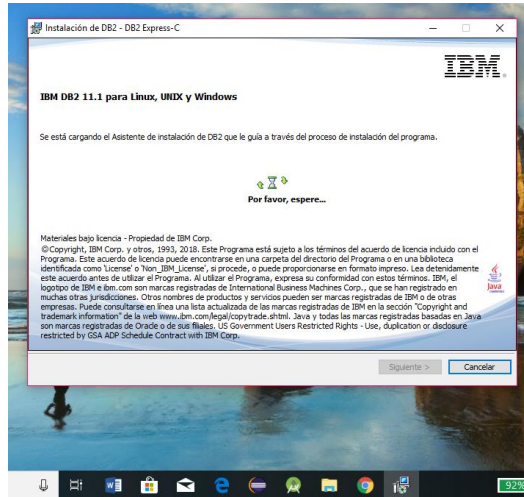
Instalación de DB2 - DB2 Express-C

IBM

IBM DB2 11.1 para Linux, UNIX y Windows

Se está cargando el Asistente de instalación de DB2 que le guía a través del proceso de instalación del programa.

Por favor, espere...

Materiales bajo licencia - Propiedad de IBM Corp.
©Copyright, IBM Corp. y otros, 1993, 2018. Este Programa está sujeto a los términos del acuerdo de licencia incluido con el Programa. Este acuerdo de licencia puede encontrarse en una carpeta del directorio del Programa o en una biblioteca identificada como 'License' o 'Non_IBM_License', si procede, o puede proporcionarse en formato impreso. Lea detenidamente este acuerdo antes de utilizar el Programa. Al utilizar el Programa, expresa su conformidad con estos términos. IBM, el logotipo de IBM e ibm.com son marcas registradas de International Business Machines Corp., que se han registrado en muchas otras jurisdicciones. Otros nombres de productos y servicios pueden ser marcas registradas de IBM o de otras empresas. Puede consultarse en línea una lista actualizada de las marcas registradas de IBM en la sección "Copyright and trademark information" de la web www.ibm.com/legal/copytrade.shtml. Java y todas las marcas registradas basadas en Java son marcas registradas de Oracle o de sus filiales. US Government Users Restricted Rights - Use, duplication or disclosure restricted by GSA ADP Schedule Contract with IBM Corp.

Java

Siguiente >
Cancelar

92%